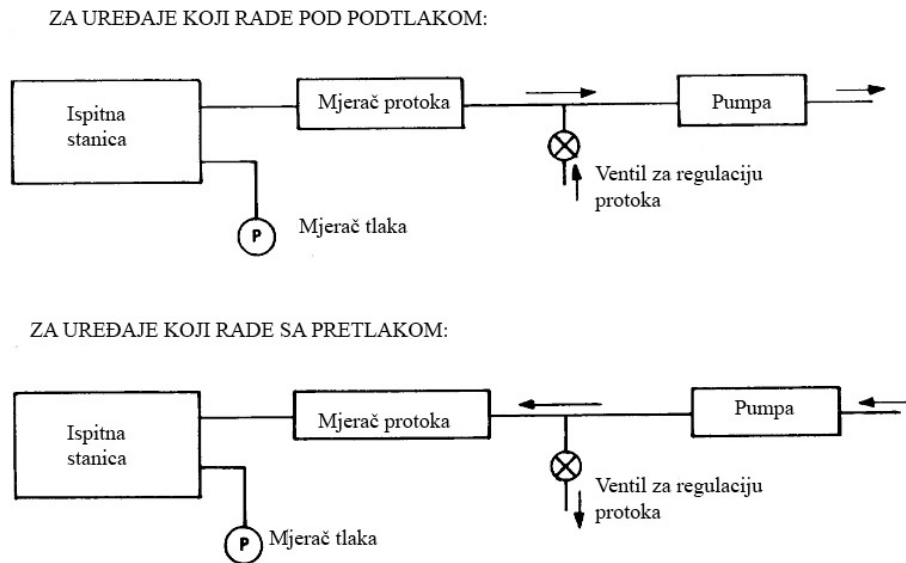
ZA UREĐAJE KOJI RADE POD PODTLAKOM:

Ispitna stanica

Mjerač protoka

Pumpa

Ventil za regulaciju protoka

P

Mjerač tlaka

ZA UREĐAJE KOJI RADE SA PRETLAKOM:

Ispitna stanica

Mjerač protoka

Pumpa

Ventil za regulaciju protoka

P

Mjerač tlaka